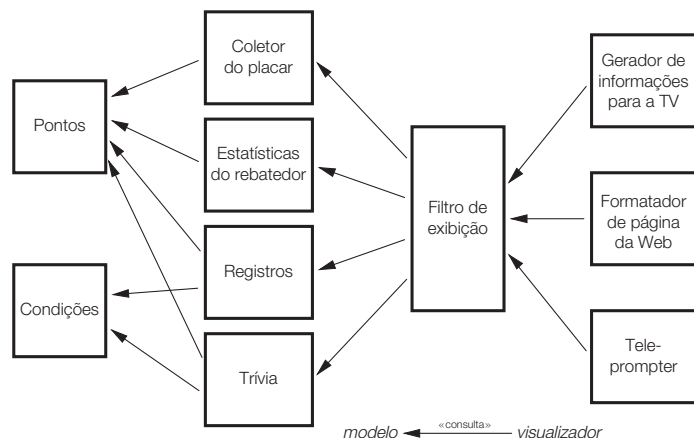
Pontos

Condições

Coletor do placar

Estatísticas do rebatedor

Registros

Trívia

Filtro de exibição

Gerador de informações para a TV

Formatador de página da Web

Teleprompter

modelo «consulta» visualizador